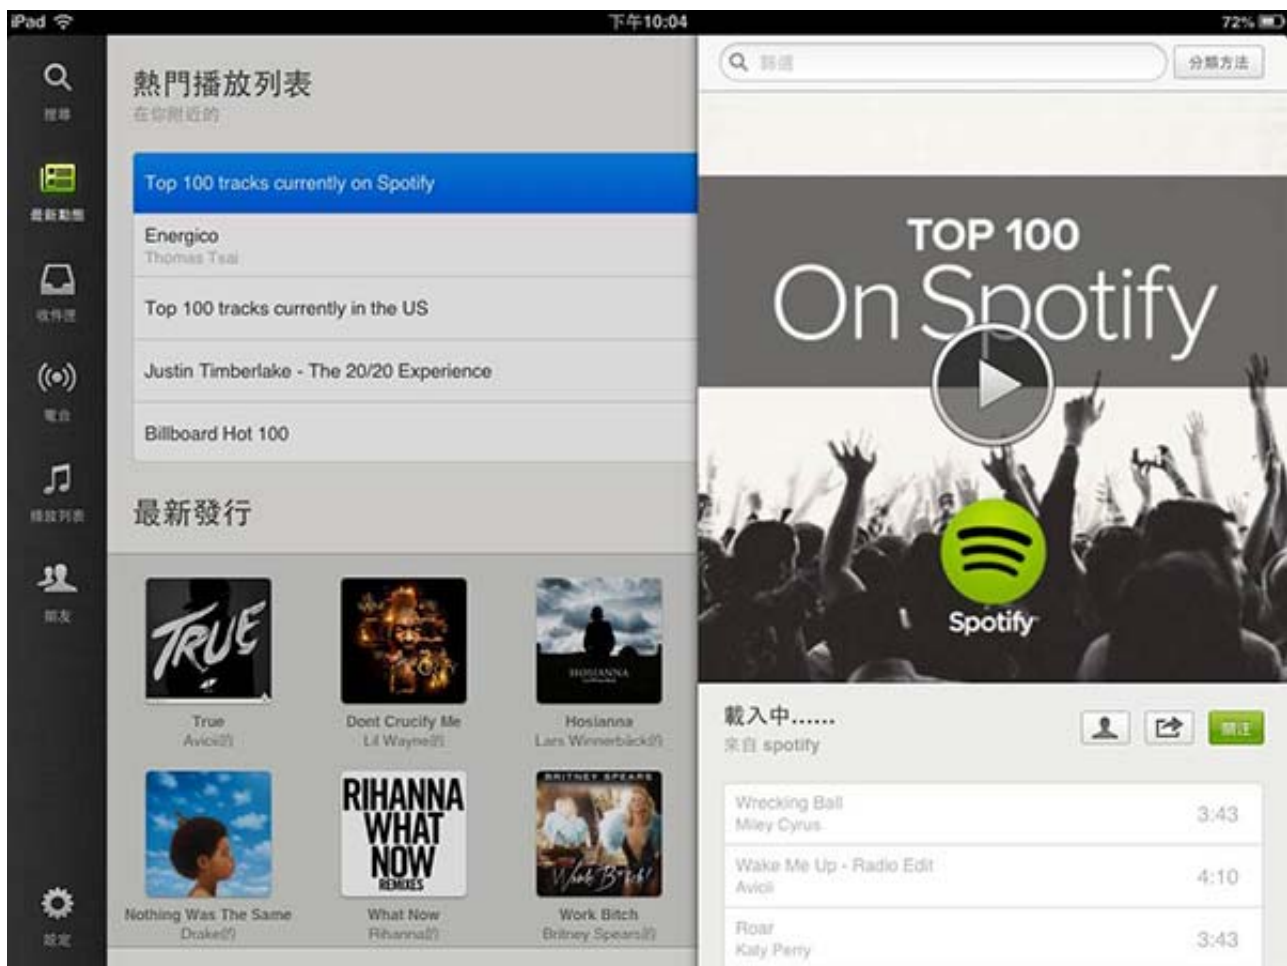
iPad
下午10:04
72%

搜尋
最新動態
收件匣
電台
播放列表
朋友
設定

熱門播放列表
在你附近的

Top 100 tracks currently on Spotify
Energico
Thomas Tsai
Top 100 tracks currently in the US
Justin Timberlake - The 20/20 Experience
Billboard Hot 100

最新發行

TRUE
True
Avicii的

Dont Crucify Me
Lil Wayne的

HOSIANNA
Hosianna
Lars Winnerbäck的

Nothing Was The Same
Drake的

RIHANNA WHAT NOW REMIXES
What Now
Rihanna的

BRITNEY SPEARS
Work Bitch
Britney Spears的

篩選
分類方法

TOP 100
On Spotify
Spotify

載入中......
來自 spotify
關注

Wrecking Ball
Miley Cyrus
3:43

Wake Me Up - Radio Edit
Avicii
4:10

Roar
Katy Perry
3:43